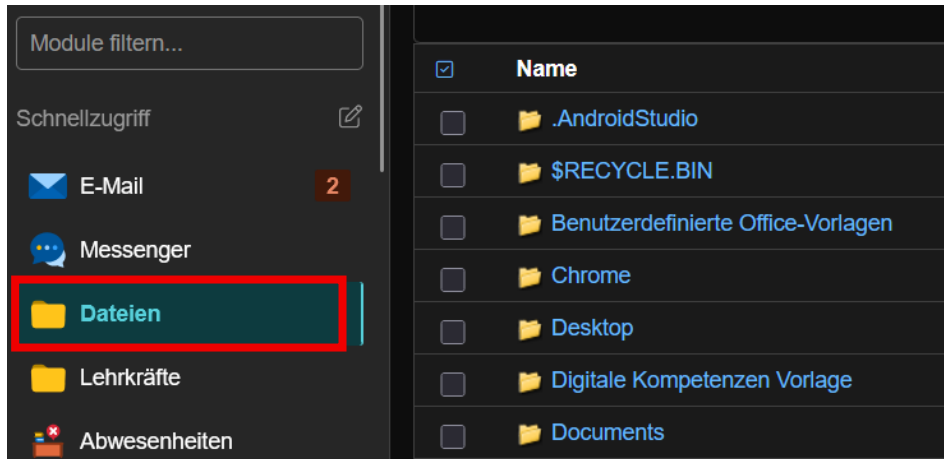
Module filtern...

Schnellzugriff

E-Mail 2

Messenger

Dateien

Lehrkräfte

Abwesenheiten

Name

.AndroidStudio

$RECYCLE.BIN

Benutzerdefinierte Office-Vorlagen

Chrome

Desktop

Digitale Kompetenzen Vorlage

Documents